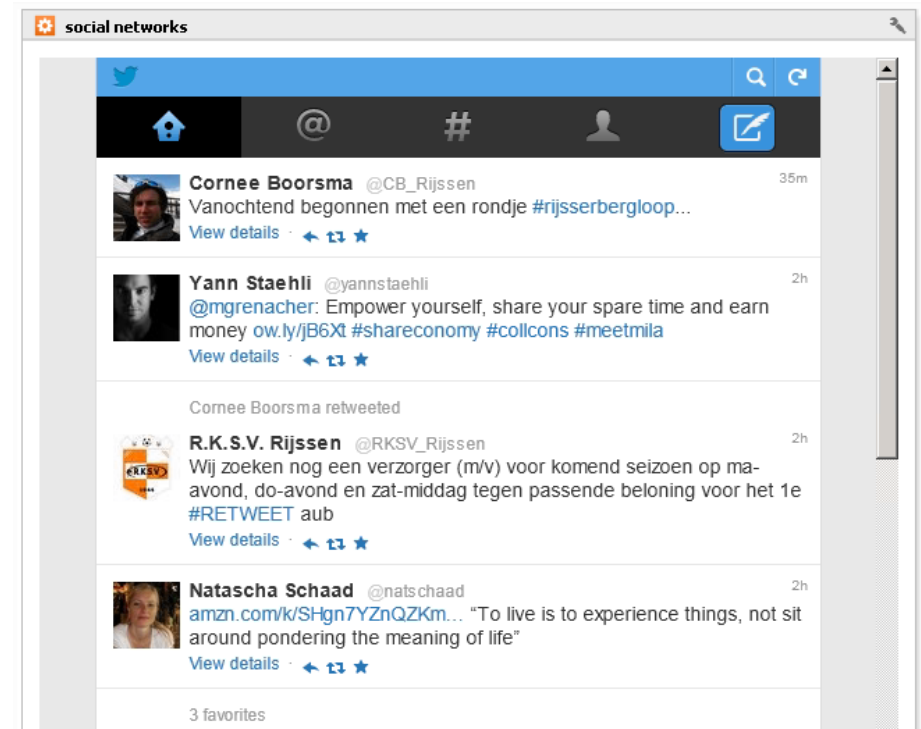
social networks

@ #

Cornee Boorsma @CB_Rijssen 35m
Vanochtend begonnen met een rondje #rijsserbergloop...
View details ·

Yann Staehli @yannstaehli 2h
@mgrenacher: Empower yourself, share your spare time and earn money ow.ly/jB6Xt #shareconomy #collcons #meetmila
View details ·

Cornee Boorsma retweeted

R.K.S.V. Rijssen @RKSV_Rijssen 2h
Wij zoeken nog een verzorger (m/v) voor komend seizoen op ma-avond, do-avond en zat-middag tegen passende beloning voor het 1e #RETWEET aub
View details ·

Natascha Schaad @natschaad 2h
amzn.com/k/SHgn7YZnQZKm... “To live is to experience things, not sit around pondering the meaning of life”
View details ·

3 favorites